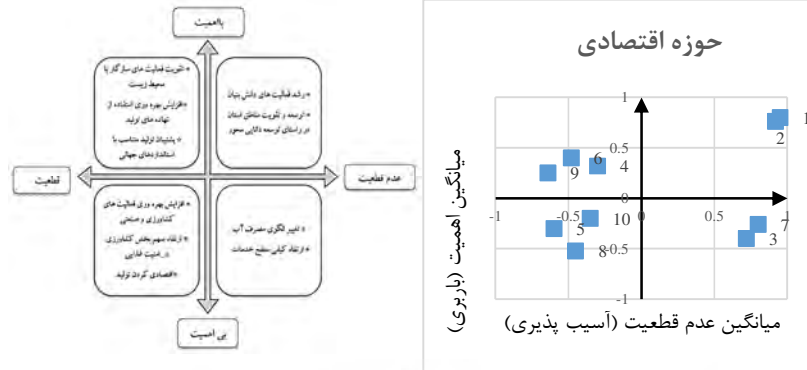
بااهمیت

• تقویت فعالیت های سازگار با محیط زیست
• افزایش بهره وری استفاده از نهاده های تولید
• پشتیبان تولید متناسب با استانداردهای جهانی

• رشد فعالیت های دانش بنیان
• توسعه و تقویت مناطق استان در راستای توسعه دانایی محور

قطعیت

عدم قطعیت

• افزایش بهره وری فعالیت های کشاورزی و صنعتی
• ارتقاء سهم بخش کشاورزی در امنیت غذایی
• اقتصادی کردن تولید

• تغییر الگوی مصرف آب
• ارتقاء کیفی سطح خدمات

بی اهمیت

حوزه اقتصادی

1
0.5
-1
-0.5
0
0.5
1
-0.5
-1
1
2
3
4
5
6
7
8
9
10

میانگین اهمیت (اثرگذاری)

میانگین عدم قطعیت (آسیب پذیری)